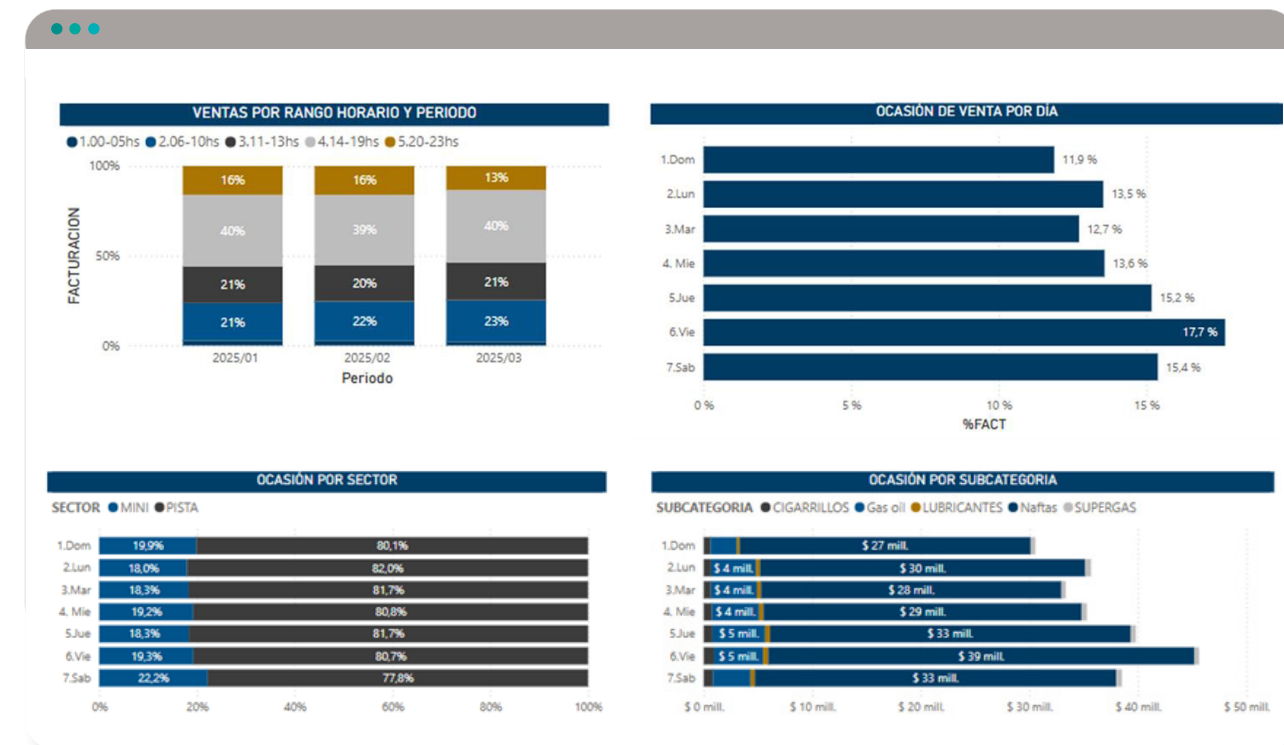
VENTAS POR RANGO HORARIO Y PERIODO

1.00-05hs 2.06-10hs 3.11-13hs 4.14-19hs 5.20-23hs

FACTURACION

100%
50%
0%

| | 2025/01 | 2025/02 | 2025/03 |
|---|---|---|---|
| 5.20-23hs | 16% | 16% | 13% |
| 4.14-19hs | 40% | 39% | 40% |
| 3.11-13hs | 21% | 20% | 21% |
| 2.06-10hs | 21% | 22% | 23% |

Periodo

OCASIÓN DE VENTA POR DÍA

| | %FACT |
|---|---|
| 1.Dom | 11,9 % |
| 2.Lun | 13,5 % |
| 3.Mar | 12,7 % |
| 4. Mie | 13,6 % |
| 5.Jue | 15,2 % |
| 6.Vie | 17,7 % |
| 7.Sab | 15,4 % |

0 % 5 % 10 % 15 %
%FACT

OCASIÓN POR SECTOR

SECTOR MINI PISTA

| | MINI | PISTA |
|---|---|---|
| 1.Dom | 19,9% | 80,1% |
| 2.Lun | 18,0% | 82,0% |
| 3.Mar | 18,3% | 81,7% |
| 4. Mie | 19,2% | 80,8% |
| 5.Jue | 18,3% | 81,7% |
| 6.Vie | 19,3% | 80,7% |
| 7.Sab | 22,2% | 77,8% |

0% 20% 40% 60% 80% 100%

OCASIÓN POR SUBCATEGORIA

SUBCATEGORIA CIGARRILLOS Gas oil LUBRICANTES Naftas SUPERGAS

| | Gas oil | Naftas |
|---|---|---|
| 1.Dom | | $ 27 mill. |
| 2.Lun | $ 4 mill. | $ 30 mill. |
| 3.Mar | $ 4 mill. | $ 28 mill. |
| 4. Mie | $ 4 mill. | $ 29 mill. |
| 5.Jue | $ 5 mill. | $ 33 mill. |
| 6.Vie | $ 5 mill. | $ 39 mill. |
| 7.Sab | | $ 33 mill. |

$ 0 mill. $ 10 mill. $ 20 mill. $ 30 mill. $ 40 mill. $ 50 mill.